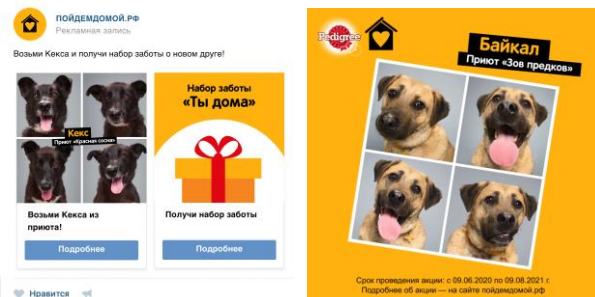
ПОЙДЕМДОМОЙ.РФ
Рекламная запись

Возьми Кекса и получи набор заботы о новом друге!

Кекс
Приют «Красная сосна»

Возьми Кекса из приюта!

Подробнее

Набор заботы
«Ты дома»

Получи набор заботы

Подробнее

Нравится

Pedigree

Байкал
Приют «Зов предков»

Срок проведения акции: с 09.06.2020 по 09.08.2021 г.
Подробнее об акции — на сайте пойдемдомой.рф